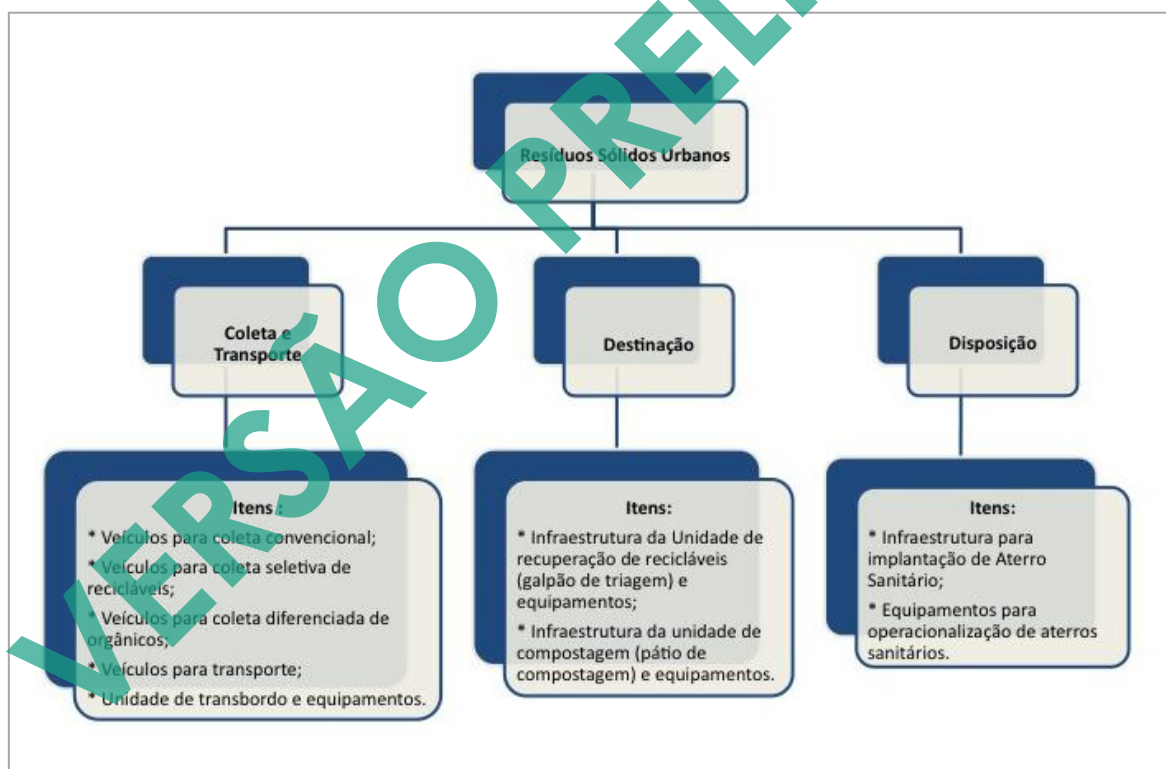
VERSÃO PREL

Resíduos Sólidos Urbanos

Coleta e Transporte

Destinação

Disposição

Itens:
* Veículos para coleta convencional;
* Veículos para coleta seletiva de recicláveis;
* Veículos para coleta diferenciada de orgânicos;
* Veículos para transporte;
* Unidade de transbordo e equipamentos.

Itens:
* Infraestrutura da Unidade de recuperação de recicláveis (galpão de triagem) e equipamentos;
* Infraestrutura da unidade de compostagem (pátio de compostagem) e equipamentos.

Itens:
* Infraestrutura para implantação de Aterro Sanitário;
* Equipamentos para operacionalização de aterros sanitários.